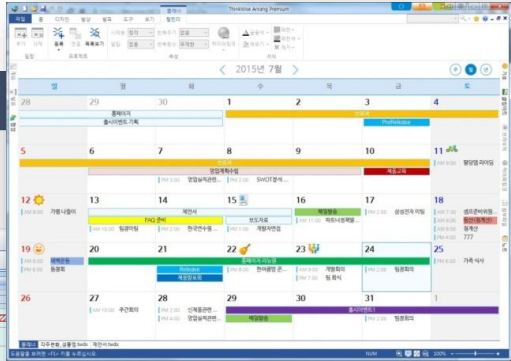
ThinkWise Arrang Premium

파일 홈 디자인 발상 삽입 도구 보기 협업하기

2015년 7월

일 월 화 수 목 금 토

28 29 30 1 2 3 4

홈페이지

홈사이트 기획

PreRelease

5 6 7 8 9 10 11

영업계획수립

PM 2:00 영업실적관련 PM 2:00 SWOT분석

제품교육

팔당댐 라이딩

12 가평 나들이 13 14 15 16 17 18

FAQ 준비

제안서

보도자료

체험행사

AM 10:00 팀원미팅 PM 2:00 한국연수원 PM 2:00 개발자면접 AM 11:00 파트너영업 PM 2:00 삼성전자 미팅 PM 2:00 센트콘비세미 PM 4:00 월간사업보고 정산 777

19 20 21 22 23 24 25

홈페이지 리뉴얼

AM 9:00 팀원회의 Release 제품발표회 PM 2:00 현아생일 준 PM 3:00 팀원회의 PM 2:00 팀원회의 가족 여사

26 27 28 29 30 31 1

홈사이트2

AM 10:00 주간회의 PM 2:00 신제품관련 PM 2:00 영업실적관련 체험행사 PM 2:00 팀원회의

NUM 100%